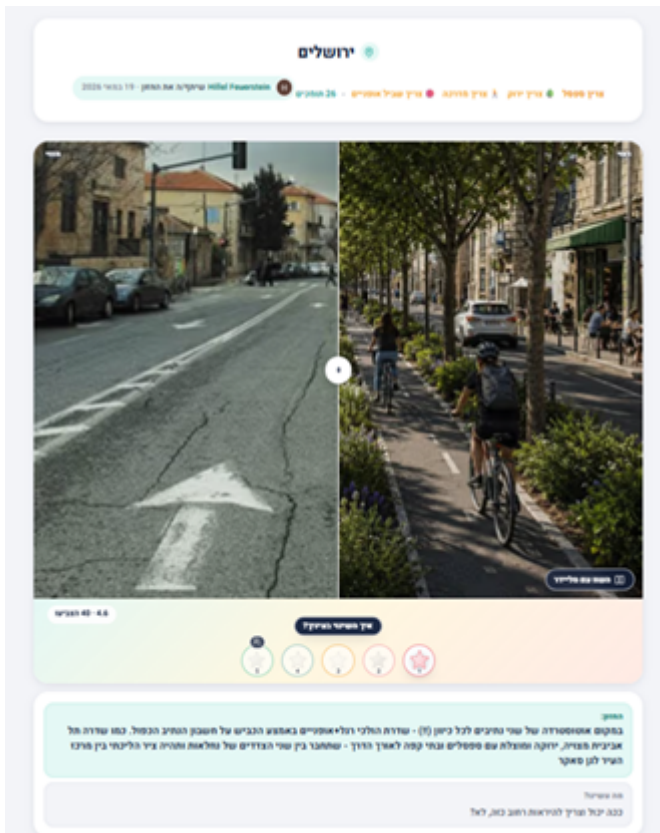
ירושלים

ציון ספסל · ציון ירוק · ציון תחבורה · ציון שביל אופניים · 26 הצבעים · Hillel Feuerstein שיתף/ה את המחזון · 19 בינואר 2026

השווה עם סליידר

4.6 · 48 הצבעים

איך השינוי הציון?

החזון:
במקום אוטוסטרדה של שני נתיבים לכל כיוון (!!) - שדרת הולכי רגל+אופניים באמצע הכביש על חשבון הנתיב הכפול. כמו שדרות תל אביביות מצויה, ירוקה ומוצלת עם ספסלים ובתי קפה לאורך הדרך - שמחבר בין שני הצדדים של המלאות ותהיה ציר הליכתי בין מרכז העיר לגן סאקר

מה שינית
ככה יכול עצמך להיראות רחוב כזה, לא?